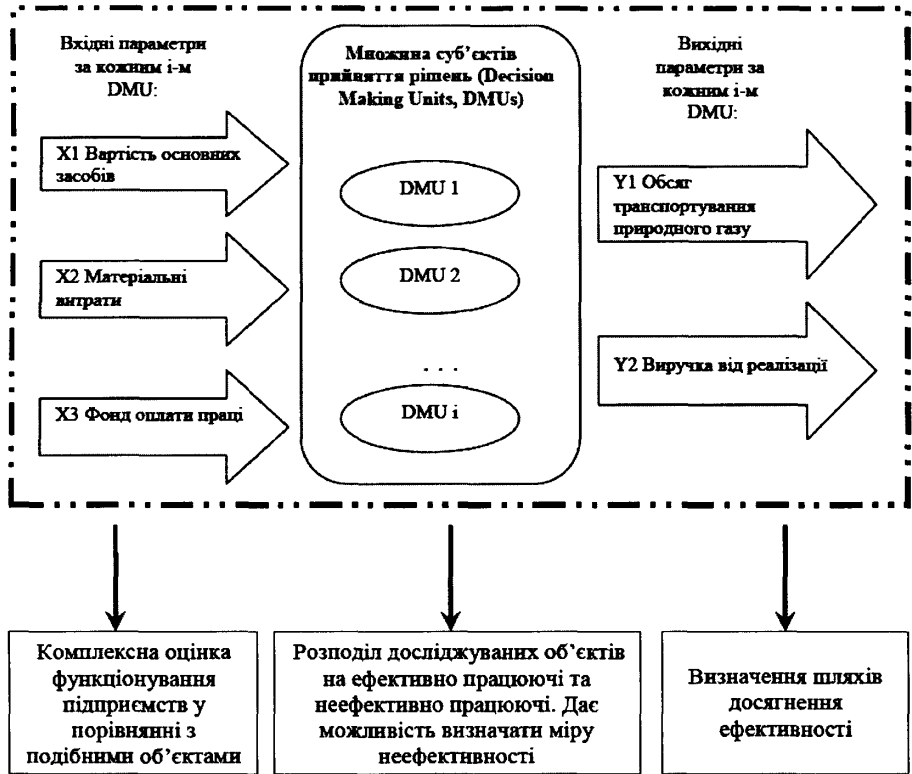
Вхідні параметри за кожним і-м DMU:

X1 Вартість основних засобів

X2 Матеріальні витрати

X3 Фонд оплати праці

Множина суб'єктів прийняття рішень (Decision Making Units, DMUs)

DMU 1

DMU 2

. . .

DMU i

Вихідні параметри за кожним і-м DMU:

Y1 Обсяг транспортування природного газу

Y2 Виручка від реалізації

Комплексна оцінка функціонування підприємств у порівнянні з подібними об'єктами

Розподіл досліджуваних об'єктів на ефективно працюючі та неефективно працюючі. Дає можливість визначати міру неефективності

Визначення шляхів досягнення ефективності